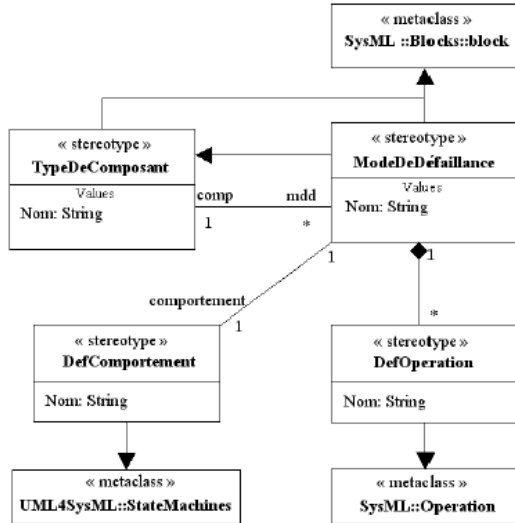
« metaclass »
SysML ::Blocks::block

« stereotype »
TypeDeComposant
Values
Nom: String

comp
mdd
1
*

« stereotype »
ModeDeDéfaillance
Values
Nom: String

1
1
comportement
1
*

« stereotype »
DefComportement
Nom: String

« stereotype »
DefOperation
Nom: String

« metaclass »
UML4SysML::StateMachines

« metaclass »
SysML::Operation